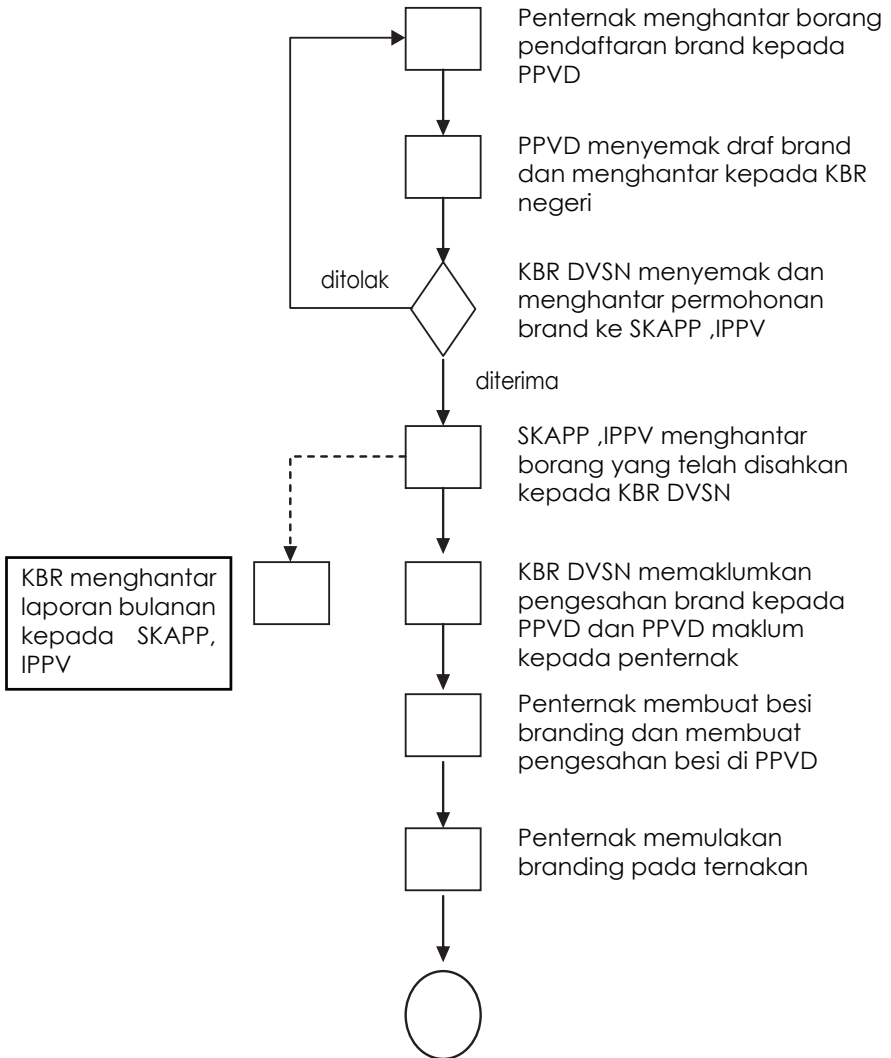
Penternak menghantar borang pendaftaran brand kepada PPVD

PPVD menyemak draf brand dan menghantar kepada KBR negeri

ditolak

KBR DVSN menyemak dan menghantar permohonan brand ke SKAPP ,IPPV

diterima

SKAPP ,IPPV menghantar borang yang telah disahkan kepada KBR DVSN

KBR menghantar laporan bulanan kepada SKAPP, IPPV

KBR DVSN memaklumkan pengesahan brand kepada PPVD dan PPVD maklum kepada penternak

Penternak membuat besi branding dan membuat pengesahan besi di PPVD

Penternak memulakan branding pada ternakan